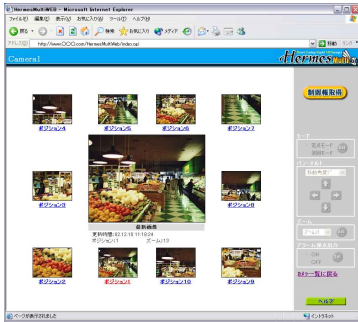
HermesMultiWEB - Microsoft Internet Explorer
ファイル(F) 編集(E) 表示(V) お気に入り(A) ツール(T) ヘルプ(H)
戻る 検索 お気に入り メディア
アドレス(D) http://www.OOO.com/HermesMultiWeb/index.cgi 移動 リンク
Camera1
Hermes Multi
制御権取得
ポジション4
ポジション5
ポジション6
ポジション7
ポジション3
ポジション8
最新画像
更新時間:02.12.18 11:10:24
ポジション:1 ズーム:1.0
ポジション2
ポジション1
ポジション10
ポジション9
モード
パン/チルト
ズーム
ON
OFF
カメラ一覧に戻る
ヘルプ
ページが表示されました
インターネット